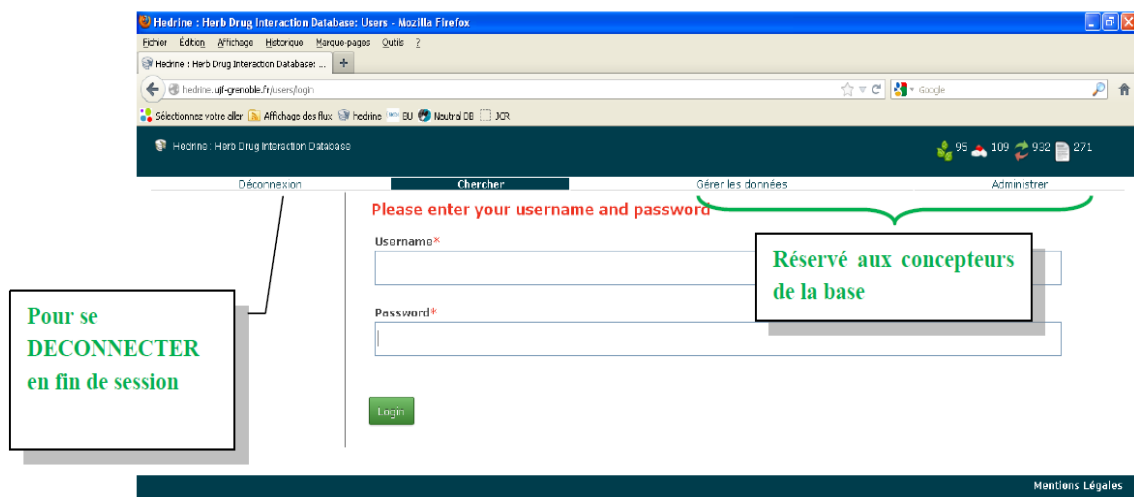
Hedrine : Herb Drug Interaction Database: Users - Mozilla Firefox

Fichier Édition Affichage Historique Marque-pages Outils ?

Hedrine : Herb Drug Interaction Database: ...

hedrine.ujf-grenoble.fr/users/login

Google

Sélectionnez votre aller Affichage des flux hedrine BU Neutral DB JCR

Hedrine : Herb Drug Interaction Database

95 109 932 271

Déconnexion Chercher Gérer les données Administrer

Please enter your username and password

Username*

Password*

Login

Réservé aux concepteurs de la base

Pour se DECONNECTER en fin de session

Mentions Légales